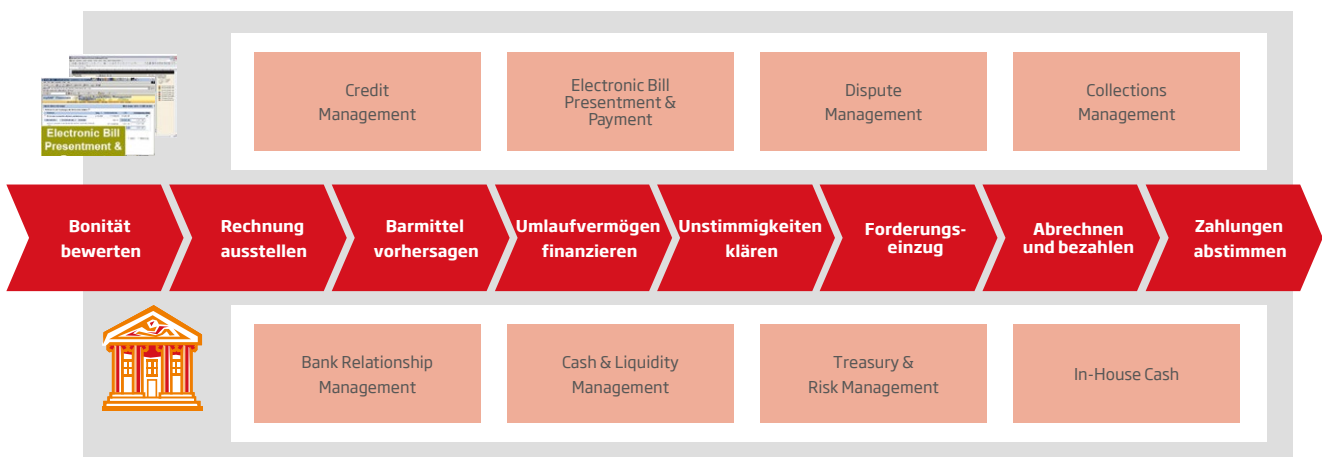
Electronic Bill Presentment &

Credit Management

Electronic Bill Presentment & Payment

Dispute Management

Collections Management

Bonität bewerten

Rechnung ausstellen

Barmittel vorhersagen

Umlaufvermögen finanzieren

Unstimmigkeiten klären

Forderungseinzug

Abrechnen und bezahlen

Zahlungen abstimmen

Bank Relationship Management

Cash & Liquidity Management

Treasury & Risk Management

In-House Cash